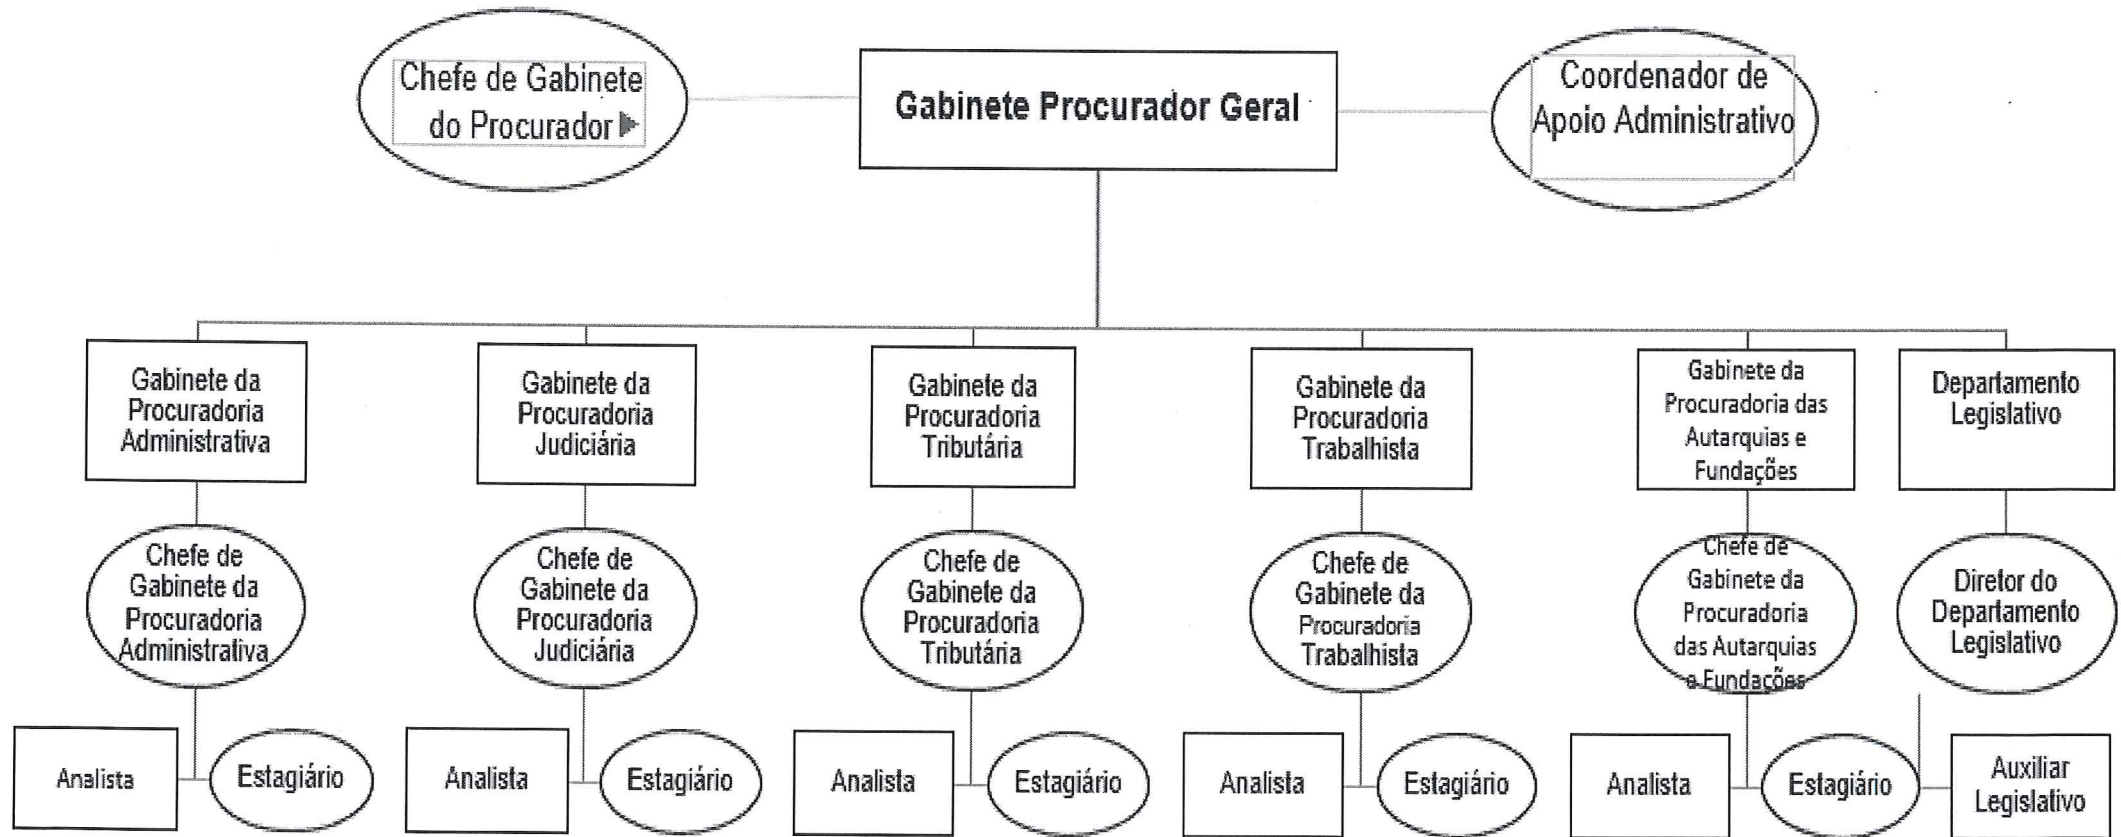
Chefe de Gabinete do Procurador

Gabinete Procurador Geral

Coordenador de Apoio Administrativo

Gabinete da Procuradoria Administrativa

Chefe de Gabinete da Procuradoria Administrativa

Analista

Estagiário

Gabinete da Procuradoria Judiciária

Chefe de Gabinete da Procuradoria Judiciária

Analista

Estagiário

Gabinete da Procuradoria Tributária

Chefe de Gabinete da Procuradoria Tributária

Analista

Estagiário

Gabinete da Procuradoria Trabalhista

Chefe de Gabinete da Procuradoria Trabalhista

Analista

Estagiário

Gabinete da Procuradoria das Autarquias e Fundações

Chefe de Gabinete da Procuradoria das Autarquias e Fundações

Analista

Estagiário

Departamento Legislativo

Diretor do Departamento Legislativo

Auxiliar Legislativo